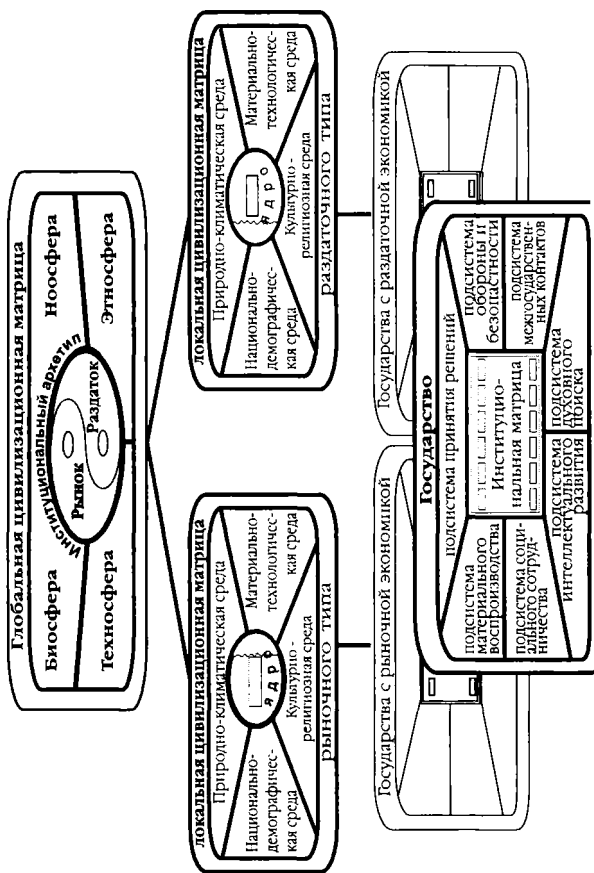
Глобальная цивилизационная матрица

Биосфера

Ноосфера

Техносфера

Этносфера

Институциональный архетип

Рынок

Раздаток

локальная цивилизационная матрица рыночного типа

Природно-климатическая среда

Национально-демографическая среда

Материально-технологическая среда

Культурно-религиозная среда

ядро

локальная цивилизационная матрица раздаточного типа

Природно-климатическая среда

Национально-демографическая среда

Материально-технологическая среда

Культурно-религиозная среда

ядро

Государства с рыночной экономикой

Государства с раздаточной экономикой

Государство

подсистема принятия решений

подсистема материального воспроизводства

подсистема обороны и безопасности

Институциональная матрица

подсистема социального сотрудничества

подсистема межгосударственных контактов

подсистема интеллектуального развития

подсистема духовного поиска